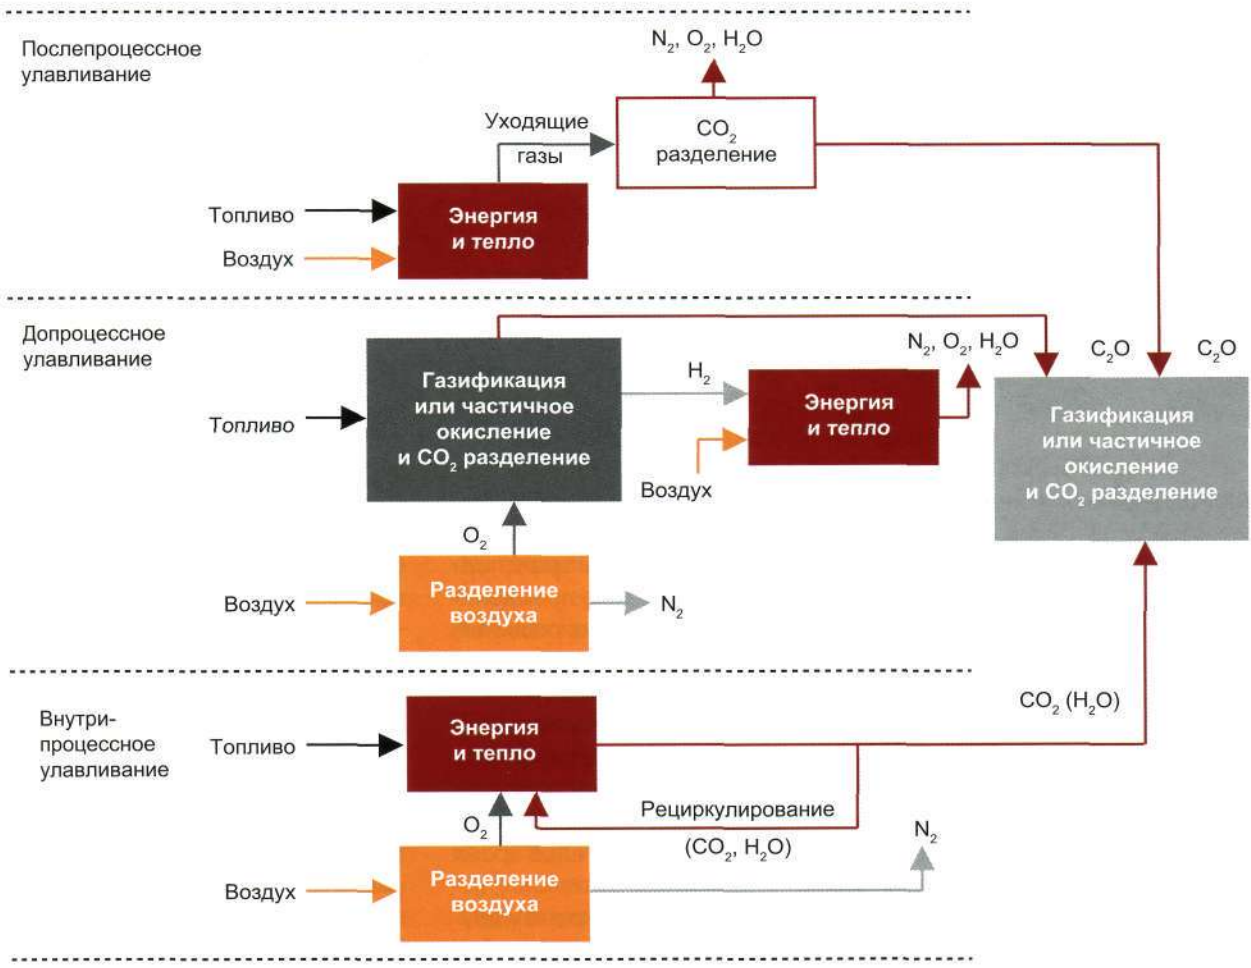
Послепроцессное улавливание

$N_2$, $O_2$, $H_2O$

Уходящие газы

$CO_2$ разделение

Топливо

Воздух

Энергия и тепло

Допроцессное улавливание

$N_2$, $O_2$, $H_2O$

$C_2O$

$C_2O$

Топливо

Газификация или частичное окисление и $CO_2$ разделение

$H_2$

Энергия и тепло

Воздух

Газификация или частичное окисление и $CO_2$ разделение

$O_2$

Воздух

Разделение воздуха

$N_2$

$CO_2$ ($H_2O$)

Внутри-процессное улавливание

Топливо

Энергия и тепло

Рециркулирование

$O_2$

($CO_2$, $H_2O$)

$N_2$

Воздух

Разделение воздуха